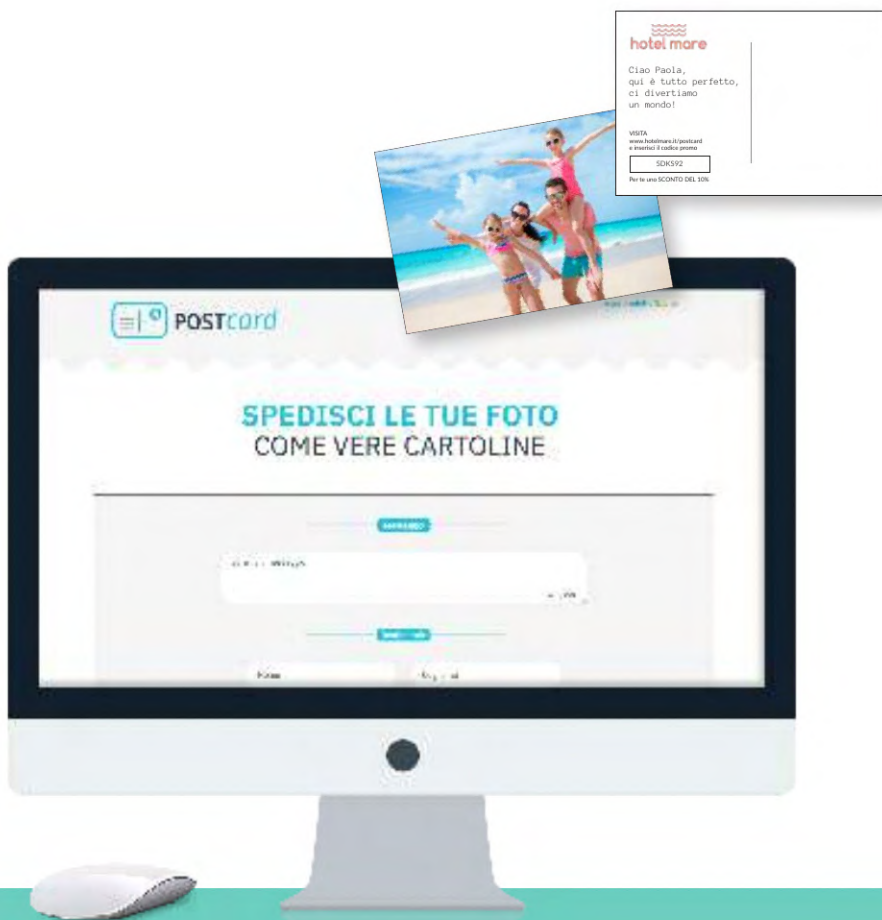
hotel mare

Ciao Paola,
qui è tutto perfetto,
ci divertiamo
un mondo!

VISITA
www.hotelmare.it/postcard
e inserisci il codice promo

SDK592

Per te uno SCONTO DEL 10%

POSTcard

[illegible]

SPEDISCI LE TUE FOTO
COME VERE CARTOLINE

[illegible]

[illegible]

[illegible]

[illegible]

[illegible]

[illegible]